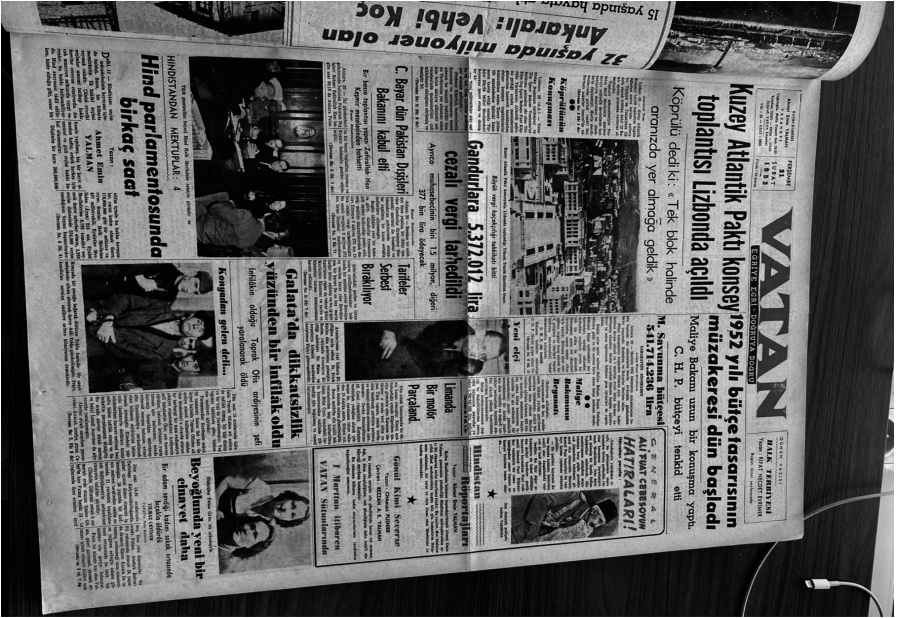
15 yaşında hayatı

32 yaşında milyoner olan Ankaralı: Vehbi Koç

VATAN
ESKİYE ŞEKİL DOĞRUYA DOĞRU

Kuzey Atlantik Paktı konseyi toplantısı Lizbonda açıldı

Köprülü dedi ki: « Tek blok halinde aranızda yer almağa geldik »

1952 yılı bütçe tasarısının müzakeresi dün başladı

Maliye Bakanı uzun bir konuşma yaptı. C. H. P. bütçeyi tenkid etti

M. Savunma bütçesi 541.714.236 lira

Gandurlara 5.372.012 lira cezalı vergi tarhedildi

Ayrıca muhtekirlerden bir 1,5 milyon, diğeri 372 bin lira ödeyecek

Köprülünün Konuşması

Maliye Bakanının Beyanatı

C. Bayar dün Pakistan Dışişleri Bakanını kabul etti

HİNDİSTANDAN MEKTUPLAR: 4

Hind parlamentosunda birkaç saat

Ahmet Emin YALMAN

Tarlalar Sebesi Birakiliyor

Galata'da dikkatsizlik yüzünden bir infilak oldu

Kongreden gelen delil...

Limanda Bir motor Parçalandı.

Hindistan Röportajları

GENERAL ALİ FUAT CEBESOYUN HATIRALARI

Gönül Kimi Severse

1 Marttan itibaren VATAN Sütunlarında

Beyoğlunda yeni bir cinayet daha

FEBRUARY
21
ŞUBAT
1952

ÜCRETİ: 15 KURUŞ
Başmuharriri: AHMET EMİN YALMAN